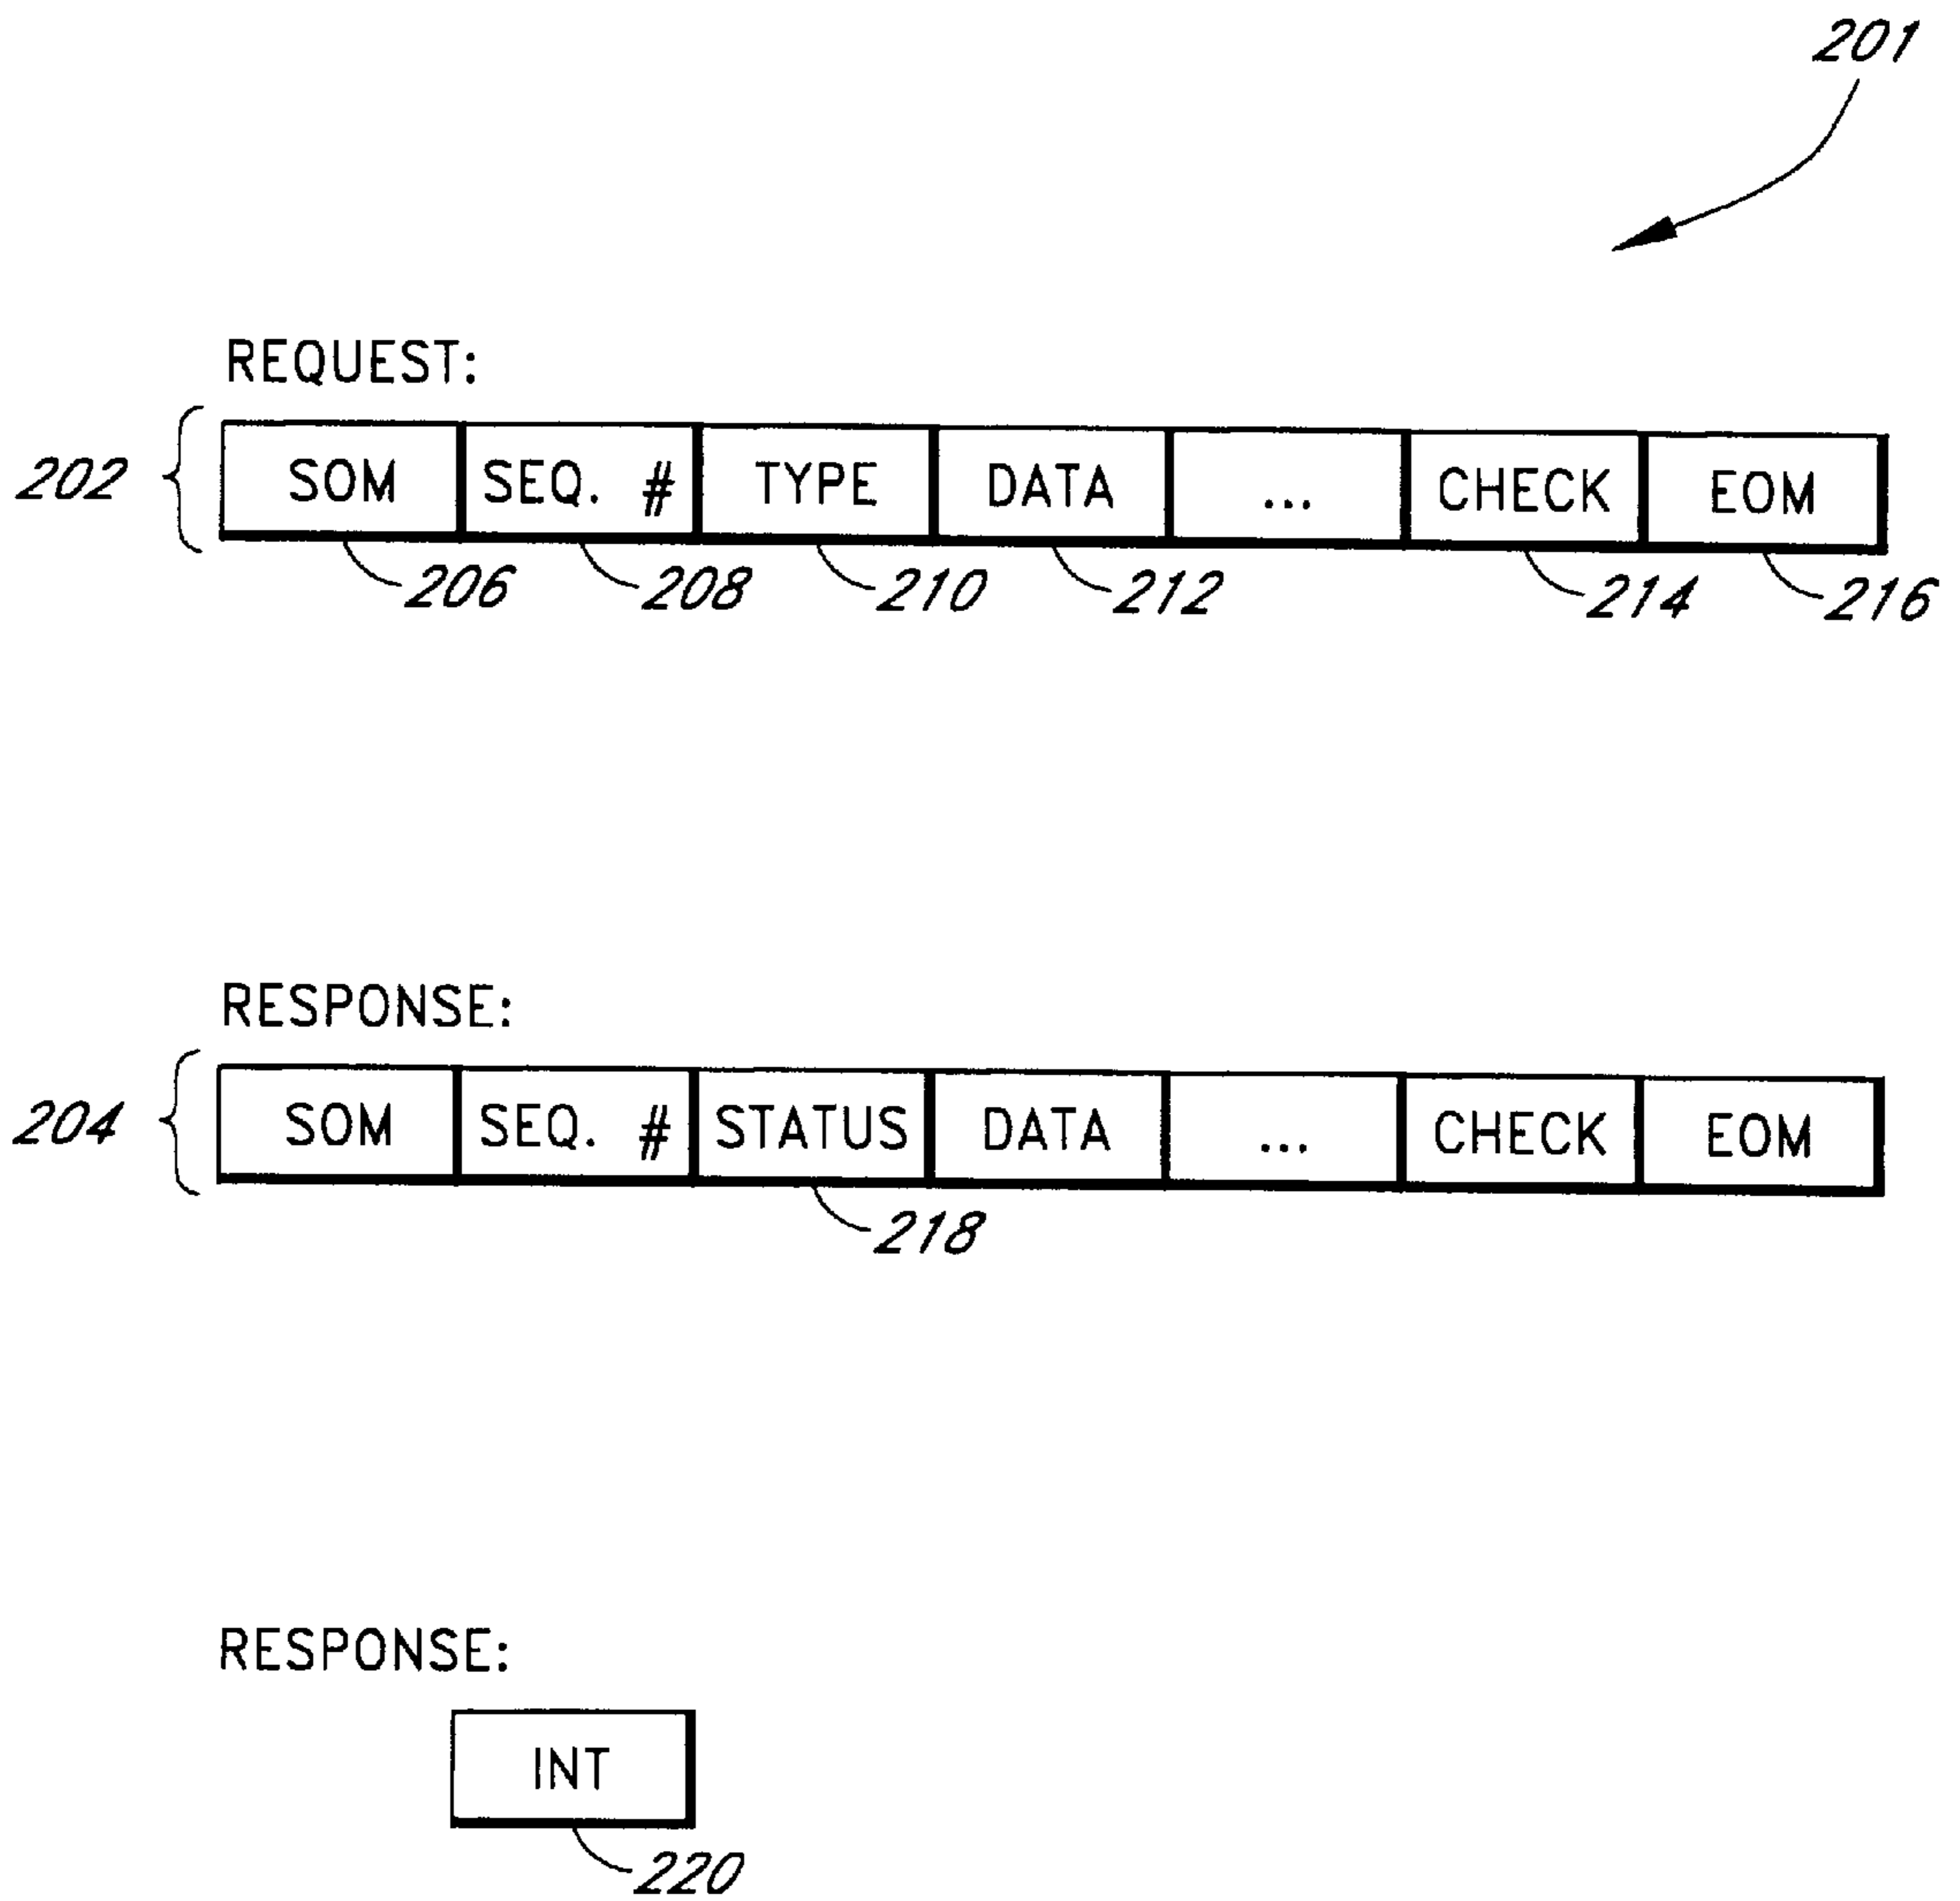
201

REQUEST:

202

| SOM | SEQ. # | TYPE | DATA | ... | CHECK | EOM |
|---|---|---|---|---|---|---|

206 208 210 212 214 216

RESPONSE:

204

| SOM | SEQ. # | STATUS | DATA | ... | CHECK | EOM |
|---|---|---|---|---|---|---|

218

RESPONSE:

INT

220